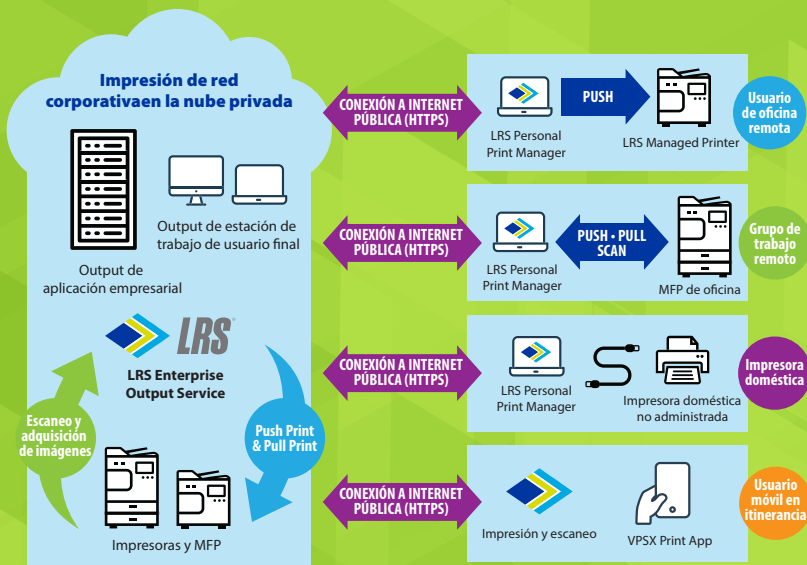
Impresión de red corporativaen la nube privada

Output de estación de trabajo de usuario final

Output de aplicación empresarial

LRS

LRS Enterprise Output Service

Escaneo y adquisición de imágenes

Push Print & Pull Print

Impresoras y MFP

CONEXIÓN A INTERNET PÚBLICA (HTTPS)

LRS Personal Print Manager

PUSH

LRS Managed Printer

Usuario de oficina remota

CONEXIÓN A INTERNET PÚBLICA (HTTPS)

LRS Personal Print Manager

PUSH • PULL SCAN

MFP de oficina

Grupo de trabajo remoto

CONEXIÓN A INTERNET PÚBLICA (HTTPS)

LRS Personal Print Manager

Impresora doméstica no administrada

Impresora doméstica

CONEXIÓN A INTERNET PÚBLICA (HTTPS)

Impresión y escaneo

VPSX Print App

Usuario móvil en itinerancia